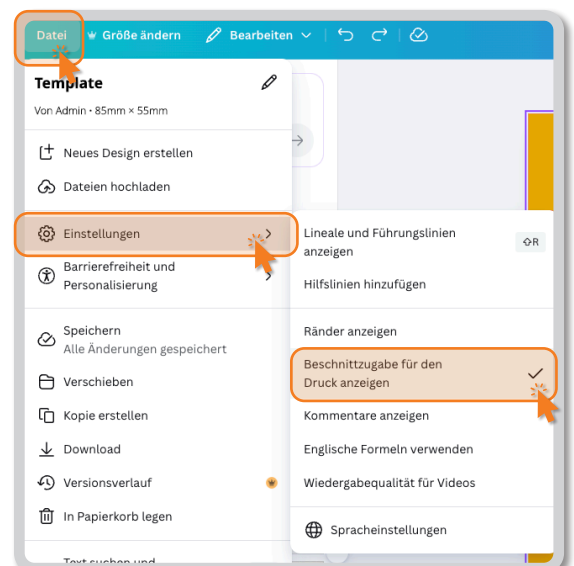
Datei Größe ändern Bearbeiten

Template

Von Admin • 85mm × 55mm

Neues Design erstellen

Dateien hochladen

Einstellungen

Barrierefreiheit und Personalisierung

Speichern
Alle Änderungen gespeichert

Verschieben

Kopie erstellen

Download

Versionsverlauf

In Papierkorb legen

Text suchen und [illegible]

Lineale und Führungslinien anzeigen ⇧R

Hilfslinien hinzufügen

Ränder anzeigen

Beschnittzugabe für den Druck anzeigen

Kommentare anzeigen

Englische Formeln verwenden

Wiedergabequalität für Videos

Spracheinstellungen